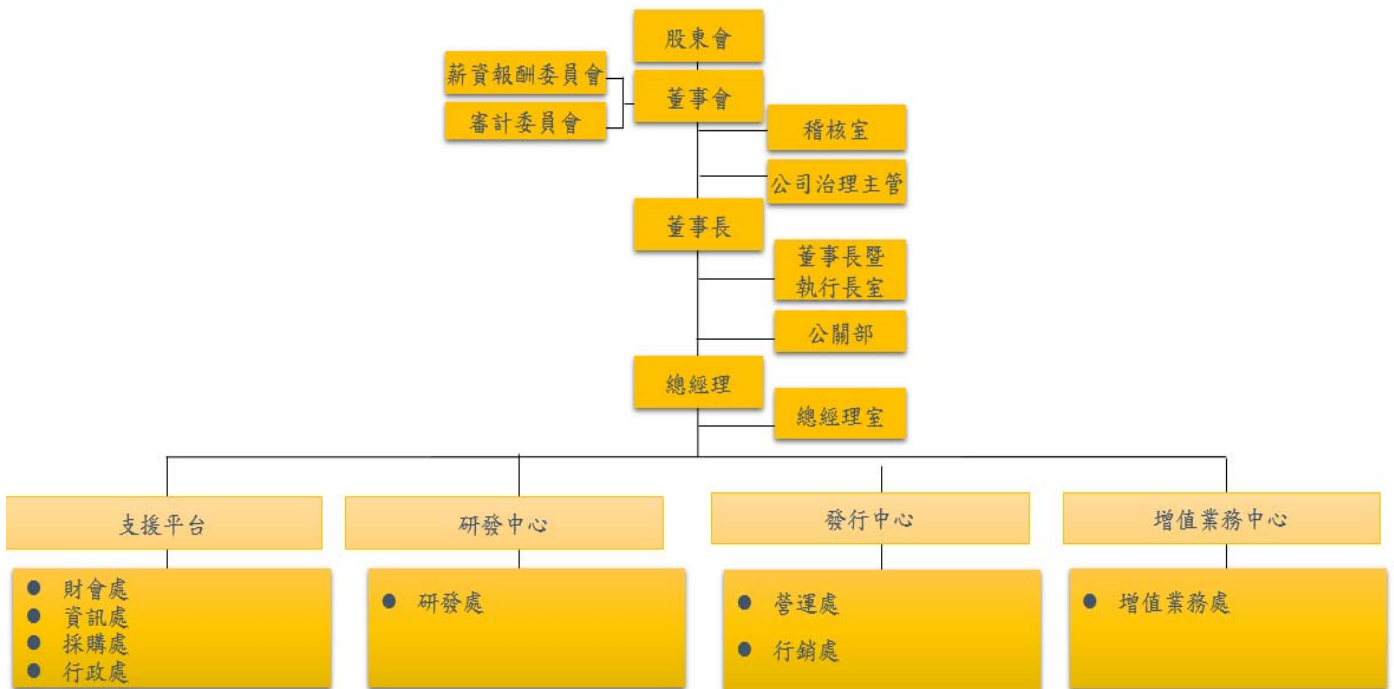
股東會

薪資報酬委員會

審計委員會

董事會

稽核室

公司治理主管

董事長

董事長暨執行長室

公關部

總經理

總經理室

支援平台

- 財會處
- 資訊處
- 採購處
- 行政處

研發中心

- 研發處

發行中心

- 營運處
- 行銷處

增值業務中心

- 增值業務處